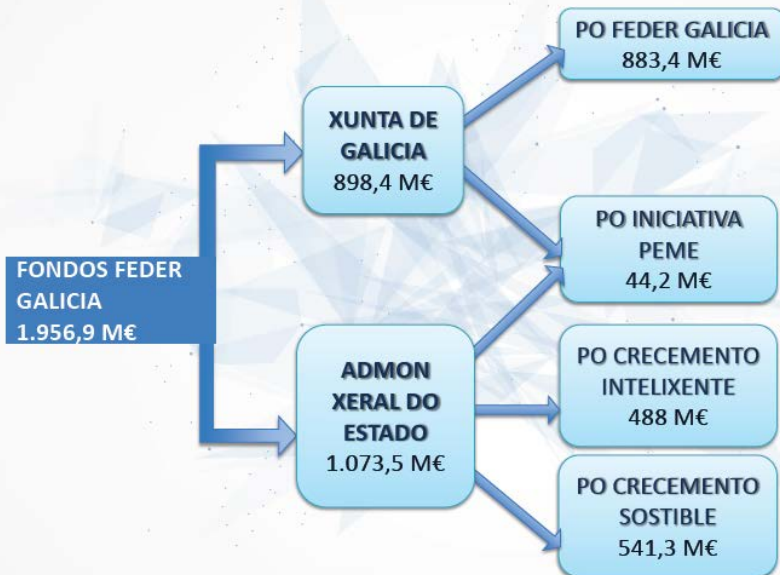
FONDOS FEDER GALICIA
1.956,9 M€

XUNTA DE GALICIA
898,4 M€

ADMON XERAL DO ESTADO
1.073,5 M€

PO FEDER GALICIA
883,4 M€

PO INICIATIVA PEME
44,2 M€

PO CRECEMENTO INTELIXENTE
488 M€

PO CRECEMENTO SOSTIBLE
541,3 M€